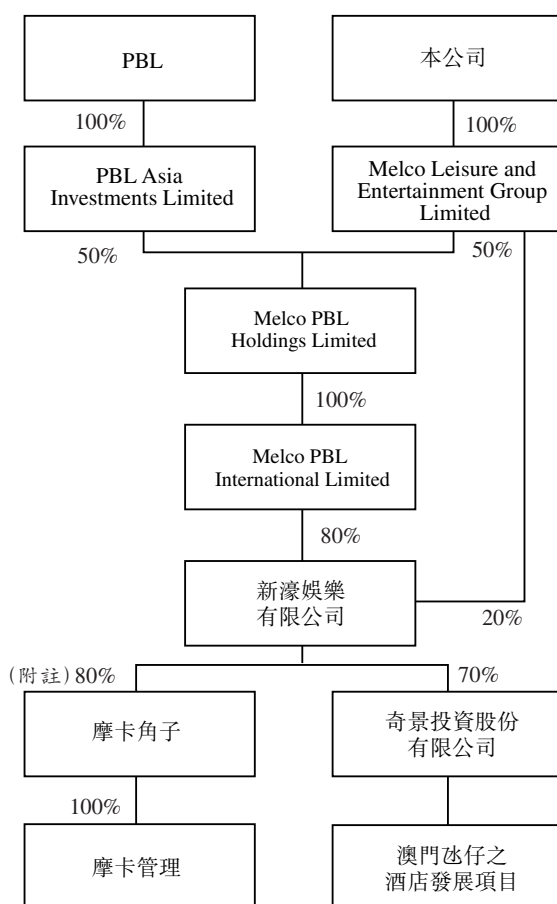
PBL

本公司

100%

100%

PBL Asia Investments Limited

Melco Leisure and Entertainment Group Limited

50%

50%

Melco PBL Holdings Limited

100%

Melco PBL International Limited

80%

新濠娛樂有限公司

20%

(附註)80%

70%

摩卡角子

奇景投資股份有限公司

100%

摩卡管理

澳門氹仔之酒店發展項目